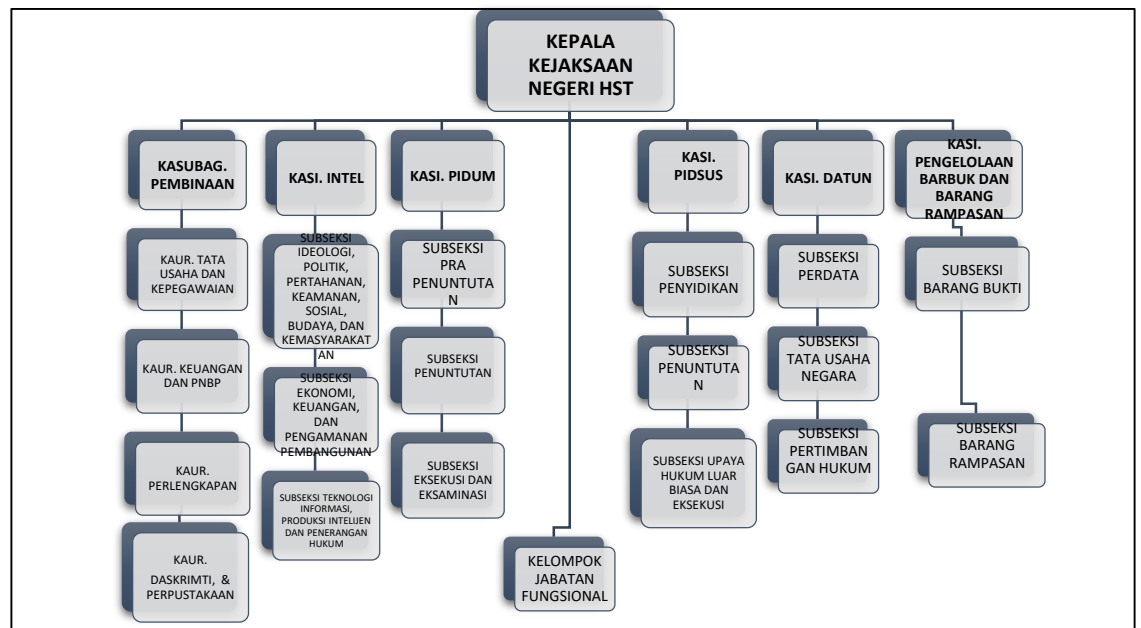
KEPALA KEJAKSAAN NEGERI HST

KASUBAG. PEMBINAAN

KAUR. TATA USAHA DAN KEPEGAWAIAN

KAUR. KEUANGAN DAN PNBP

KAUR. PERLENGKAPAN

KAUR. DASKRIMTI, & PERPUSTAKAAN

KASI. INTEL

SUBSEKSI IDEOLOGI, POLITIK, PERTAHANAN, KEAMANAN, SOSIAL, BUDAYA, DAN KEMASYARAKATAN

SUBSEKSI EKONOMI, KEUANGAN, DAN PENGAMANAN PEMBANGUNAN

SUBSEKSI TEKNOLOGI INFORMASI, PRODUKSI INTELIJEN DAN PENERANGAN HUKUM

KASI. PIDUM

SUBSEKSI PRA PENUNTUTAN

SUBSEKSI PENUNTUTAN

SUBSEKSI EKSEKUSI DAN EKSAMINASI

KELOMPOK JABATAN FUNGSIONAL

KASI. PIDSUS

SUBSEKSI PENYIDIKAN

SUBSEKSI PENUNTUTAN

SUBSEKSI UPAYA HUKUM LUAR BIASA DAN EKSEKUSI

KASI. DATUN

SUBSEKSI PERDATA

SUBSEKSI TATA USAHA NEGARA

SUBSEKSI PERTIMBANGAN HUKUM

KASI. PENGELOLAAN BARBUK DAN BARANG RAMPASAN

SUBSEKSI BARANG BUKTI

SUBSEKSI BARANG RAMPASAN